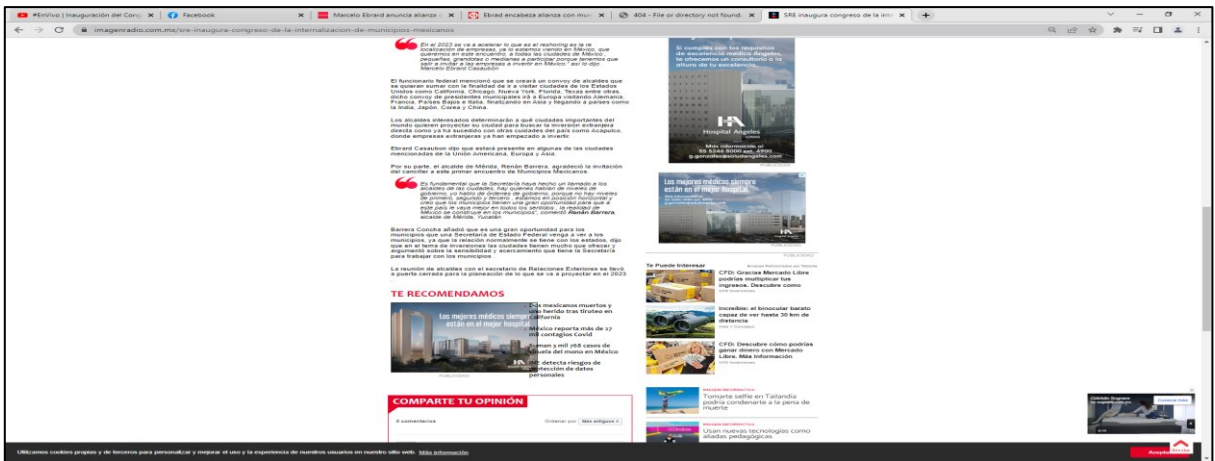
#EnVivo | Inauguración del Cong × | Facebook × | Marcelo Ebrard anuncia alianza × | Ebrad encabeza alianza con mu × | 404 - File or directory not found. × | SRE inaugura congreso de la inte × | +

imagenradio.com.mx/sre-inaugura-congreso-de-la-internalizacion-de-municipios-mexicanos

En el 2023 se va a acelerar lo que es el reshoring es la relocalización de empresas, ya lo estamos viendo en México, que queremos en este encuentro, a todas las ciudades de México, pequeñas, grandotas o medianas a participar porque tenemos que salir a invitar a las empresas a invertir en México," así lo dijo Marcelo Ebrard Casaubón

El funcionario federal mencionó que se creará un convoy de alcaldes que se quieran sumar con la finalidad de ir a visitar ciudades de los Estados Unidos como California, Chicago, Nueva York, Florida, Texas entre otras, dicho convoy de presidentes municipales irá a Europa visitando Alemania, Francia, Países Bajos e Italia, finalizando en Asia y llegando a países como la India, Japón, Corea y China.

Los alcaldes interesados determinarán a qué ciudades importantes del mundo quieren proyectar su ciudad para buscar la inversión extranjera directa como ya ha sucedido con otras ciudades del país como Acapulco, donde empresas extranjeras ya han empezado a invertir.

Ebrard Casaubon dijo que estará presente en algunas de las ciudades mencionadas de la Unión Americana, Europa y Asia.

Por su parte, el alcalde de Mérida, Renán Barrera, agradeció la invitación del canciller a este primer encuentro de Municipios Mexicanos.

Es fundamental que la Secretaría haya hecho un llamado a los alcaldes de las ciudades, hay quienes hablan de niveles de gobierno, yo hablo de órdenes de gobierno, porque no hay niveles de primero, segundo y tercero , estamos en posición horizontal y creo que los municipios tienen una gran oportunidad para que a este país le vaya mejor en todos los sentidos , la realidad de México se construye en los municipios", comentó Renán Barrera, alcalde de Mérida, Yucatán

Barrera Concha añadió que es una gran oportunidad para los municipios que una Secretaría de Estado Federal venga a ver a los municipios, ya que la relación normalmente se tiene con los estados, dijo que en el tema de inversiones las ciudades tienen mucho que ofrecer y agradeció sobre la sensibilidad y acercamiento que tiene la Secretaría para trabajar con los municipios.

La reunión de alcaldes con el secretario de Relaciones Exteriores se llevó a puerta cerrada para la planeación de lo que se va a proyectar en el 2023

TE RECOMENDAMOS

Los mejores médicos siempre están en el mejor hospital

PUBLICIDAD

Dos mexicanos muertos y uno herido tras tiroteo en California

México reporta más de 17 mil contagios Covid

Suman 3 mil 268 casos de viruela del mono en México

INAI detecta riesgos de protección de datos personales

COMPARTE TU OPINIÓN

0 comentarios

Ordenar por Más antiguos

Si cumples con los requisitos de excelencia médica Ángeles, te ofrecemos un consultorio a la altura de tu excelencia.

Hospital Angeles

Más información al 55 5246 5000 ext. 4900 g.gonzalez@saludangeles.com

PUBLICIDAD

Los mejores médicos siempre están en el mejor hospital

PUBLICIDAD

Te Puede Interesar

Enlaces Patrocinados por Taboola

CFD: Gracias Mercado Libre podrías multiplicar tus ingresos. Descubre como

Increíble: el binocular barato capaz de ver hasta 30 km de distancia

CFD: Descubre cómo podrías ganar dinero con Mercado Libre. Más información

IMAGEN INFORMATIVA
Tomarte selfie en Tailandia podría condenarte a la pena de muerte

IMAGEN INFORMATIVA
Usan nuevas tecnologías como aliadas pedagógicas

Utilizamos cookies propias y de terceros para personalizar y mejorar el uso y la experiencia de nuestros usuarios en nuestro sitio web. Más información

Aceptar